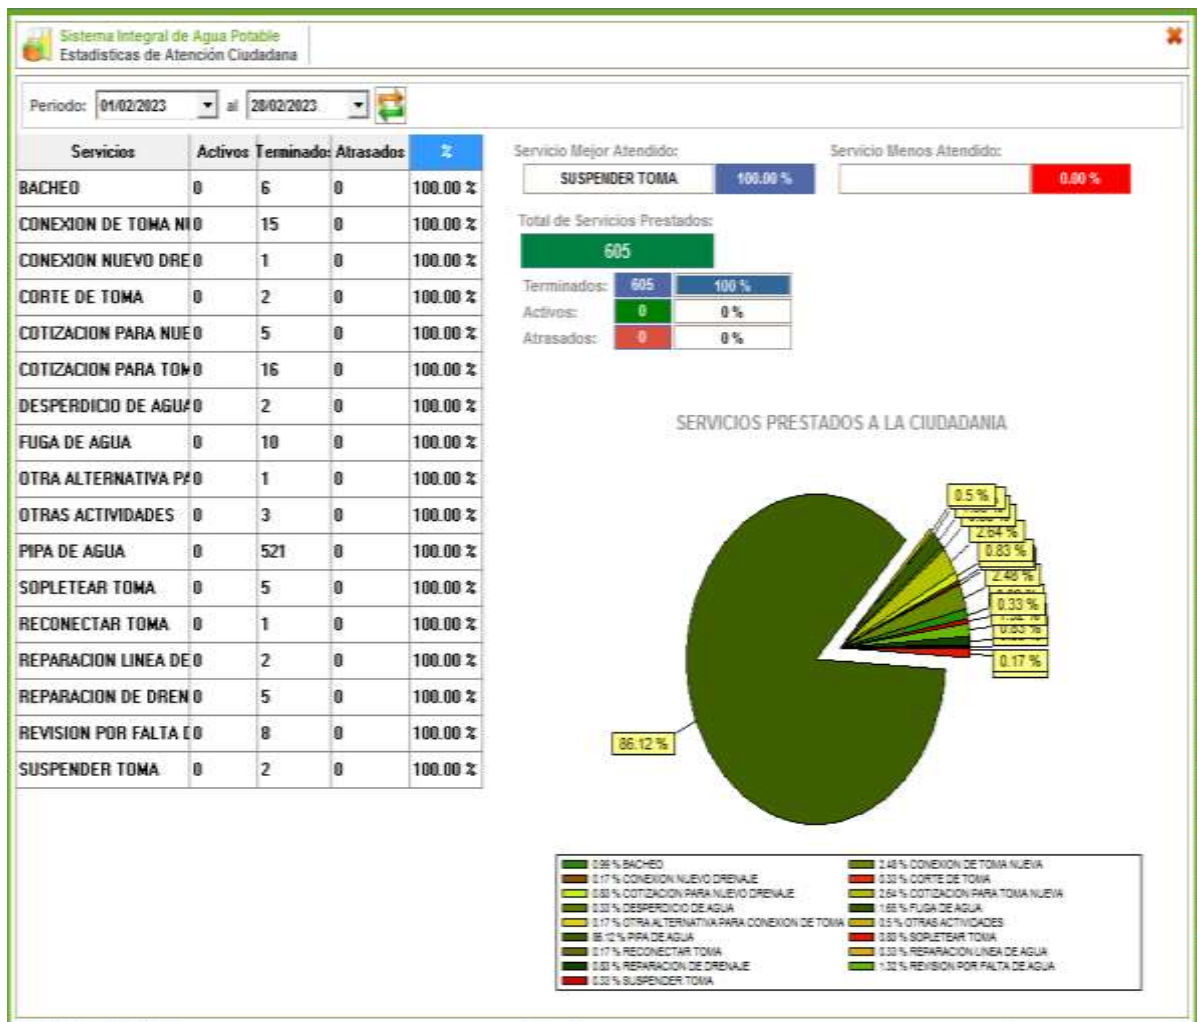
Sistema Integral de Agua Potable
Estadisticas de Atención Ciudadana

Periodo: 01/02/2023 al 28/02/2023

| Servicios | Activos | Terminado | Atrasados | % |
|---|---|---|---|---|
| BACHEO | 0 | 6 | 0 | 100.00 % |
| CONEXION DE TOMA NI | 0 | 15 | 0 | 100.00 % |
| CONEXION NUEVO DRE | 0 | 1 | 0 | 100.00 % |
| CORTE DE TOMA | 0 | 2 | 0 | 100.00 % |
| COTIZACION PARA NUE | 0 | 5 | 0 | 100.00 % |
| COTIZACION PARA TON | 0 | 16 | 0 | 100.00 % |
| DESPERDICIO DE AGUA | 0 | 2 | 0 | 100.00 % |
| FUGA DE AGUA | 0 | 10 | 0 | 100.00 % |
| OTRA ALTERNATIVA PA | 0 | 1 | 0 | 100.00 % |
| OTRAS ACTIVIDADES | 0 | 3 | 0 | 100.00 % |
| PIPA DE AGUA | 0 | 521 | 0 | 100.00 % |
| SOPLETEAR TOMA | 0 | 5 | 0 | 100.00 % |
| RECONECTAR TOMA | 0 | 1 | 0 | 100.00 % |
| REPARACION LINEA DE | 0 | 2 | 0 | 100.00 % |
| REPARACION DE DREN | 0 | 5 | 0 | 100.00 % |
| REVISION POR FALTA I | 0 | 8 | 0 | 100.00 % |
| SUSPENDER TOMA | 0 | 2 | 0 | 100.00 % |

Servicio Mejor Atendido:
SUSPENDER TOMA 100.00 %

Servicio Menos Atendido:
0.00 %

Total de Servicios Prestados:
605

Terminados: 605 100 %
Activos: 0 0 %
Atrasados: 0 0 %

SERVICIOS PRESTADOS A LA CIUDADANIA

0.5 %
2.64 %
0.83 %
2.48 %
0.33 %
0.17 %
86.12 %

0.99 % BACHEO
2.48 % CONEXION DE TOMA NUEVA
0.17 % CONEXION NUEVO DRENAJE
0.33 % CORTE DE TOMA
0.83 % COTIZACION PARA NUEVO DRENAJE
2.64 % COTIZACION PARA TOMA NUEVA
0.33 % DESPERDICIO DE AGUA
1.65 % FUGA DE AGUA
0.17 % OTRA ALTERNATIVA PARA CONEXION DE TOMA
0.5 % OTRAS ACTIVIDADES
86.12 % PIPA DE AGUA
0.83 % SOPLETEAR TOMA
0.17 % RECONECTAR TOMA
0.33 % REPARACION LINEA DE AGUA
0.83 % REPARACION DE DRENAJE
1.32 % REVISION POR FALTA DE AGUA
0.33 % SUSPENDER TOMA